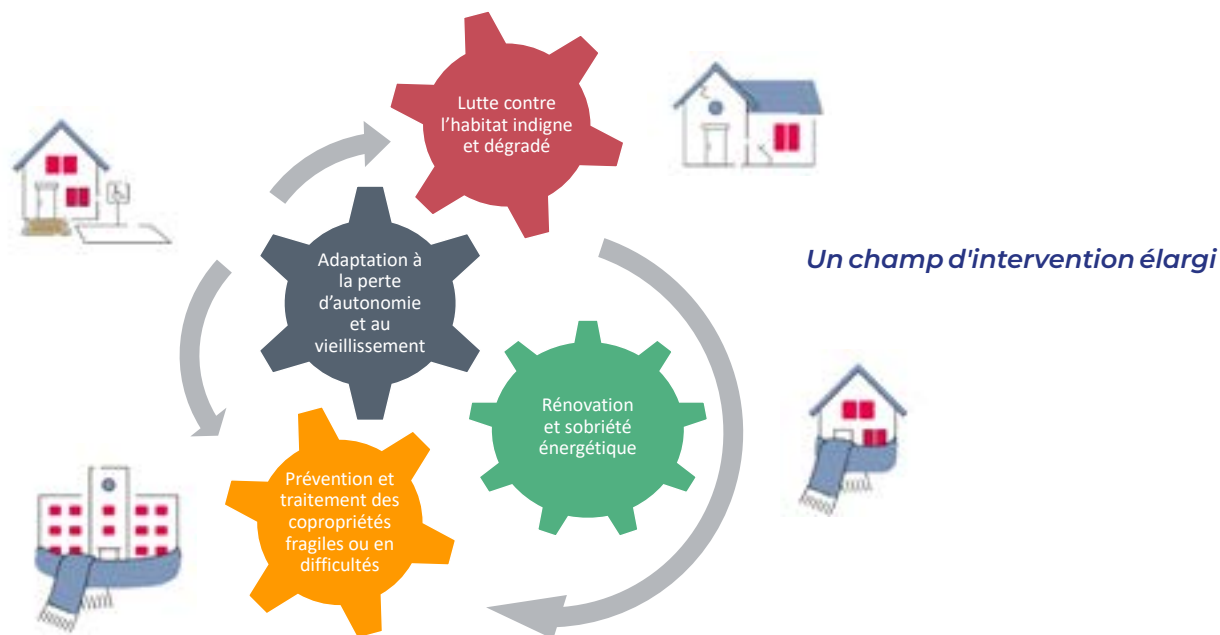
Lutte contre l’habitat indigne et dégradé

Adaptation à la perte d’autonomie et au vieillissement

Rénovation et sobriété énergétique

Prévention et traitement des copropriétés fragiles ou en difficultés

Un champ d'intervention élargi